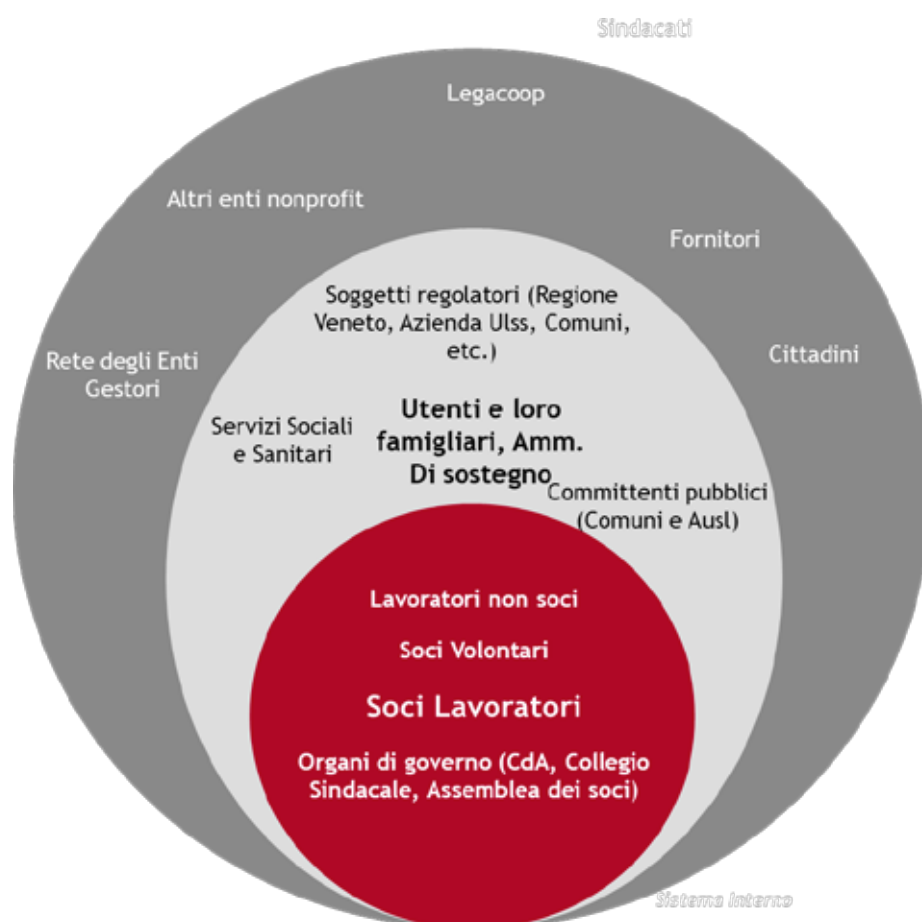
Sindacati

Legacoop

Altri enti nonprofit

Fornitori

Rete degli Enti Gestori

Cittadini

Soggetti regolatori (Regione Veneto, Azienda Ulss, Comuni, etc.)

Servizi Sociali e Sanitari

Utenti e loro famigliari, Amm. Di sostegno

Committenti pubblici (Comuni e Ausl)

Lavoratori non soci

Soci Volontari

Soci Lavoratori

Organi di governo (CdA, Collegio Sindacale, Assemblea dei soci)

Sistema Interno